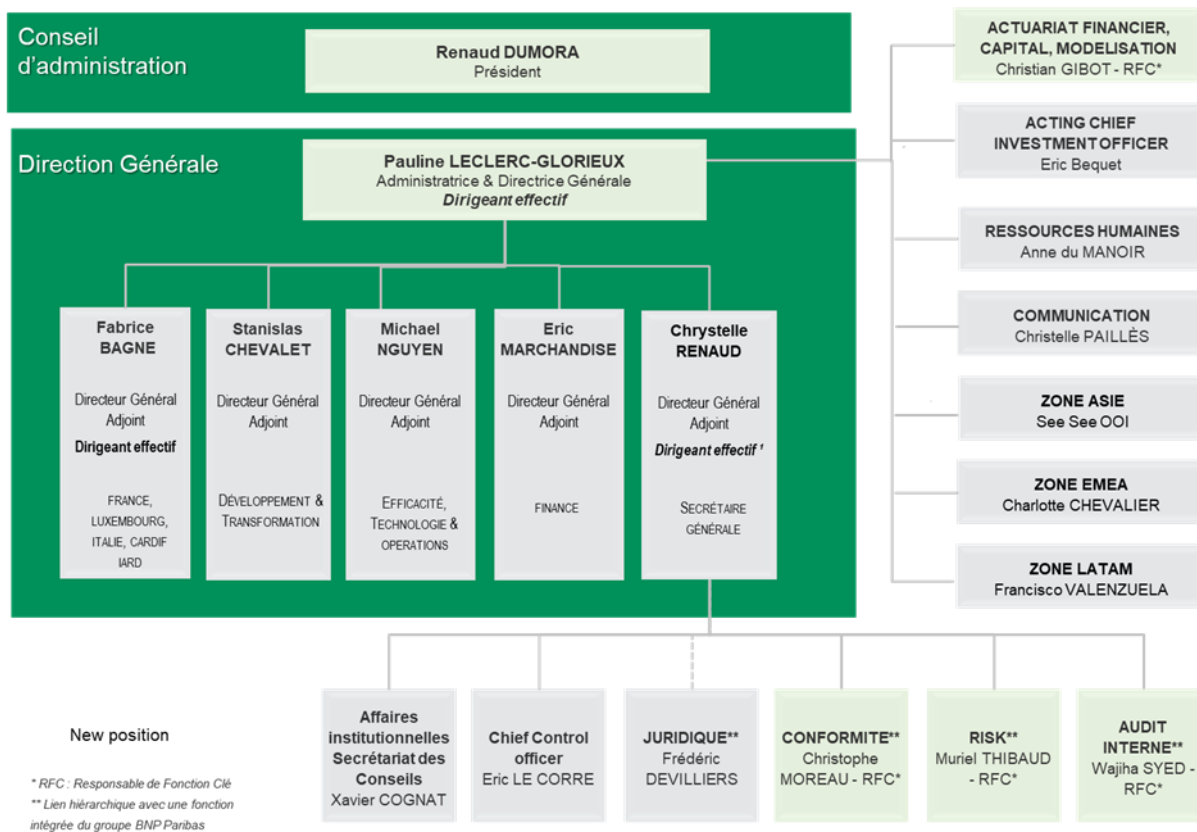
Conseil d'administration

**Renaud DUMORA**
Président

Direction Générale

**Pauline LECLERC-GLORIEUX**
Administratrice & Directrice Générale
***Dirigeant effectif***

**Fabrice BAGNE**
Directeur Général Adjoint
**Dirigeant effectif**
FRANCE, LUXEMBOURG, ITALIE, CARDIF IARD

**Stanislas CHEVALET**
Directeur Général Adjoint
DÉVELOPPEMENT & TRANSFORMATION

**Michael NGUYEN**
Directeur Général Adjoint
EFFICACITÉ, TECHNOLOGIE & OPERATIONS

**Eric MARCHANDISE**
Directeur Général Adjoint
FINANCE

**Chrystelle RENAUD**
Directeur Général Adjoint
***Dirigeant effectif ¹***
SECRÉTAIRE GÉNÉRALE

**ACTUARIAT FINANCIER, CAPITAL, MODELISATION**
Christian GIBOT - RFC*

**ACTING CHIEF INVESTMENT OFFICER**
Eric Bequet

**RESSOURCES HUMAINES**
Anne du MANOIR

**COMMUNICATION**
Christelle PAILLÈS

**ZONE ASIE**
See See OOI

**ZONE EMEA**
Charlotte CHEVALIER

**ZONE LATAM**
Francisco VALENZUELA

**Affaires institutionnelles Secrétariat des Conseils**
Xavier COGNAT

**Chief Control officer**
Eric LE CORRE

**JURIDIQUE****
Frédéric DEVILLIERS

**CONFORMITE****
Christophe MOREAU - RFC*

**RISK****
Muriel THIBAUD - RFC*

**AUDIT INTERNE****
Wajiha SYED - RFC*

New position

* RFC : Responsable de Fonction Clé
** Lien hiérarchique avec une fonction intégrée du groupe BNP Paribas